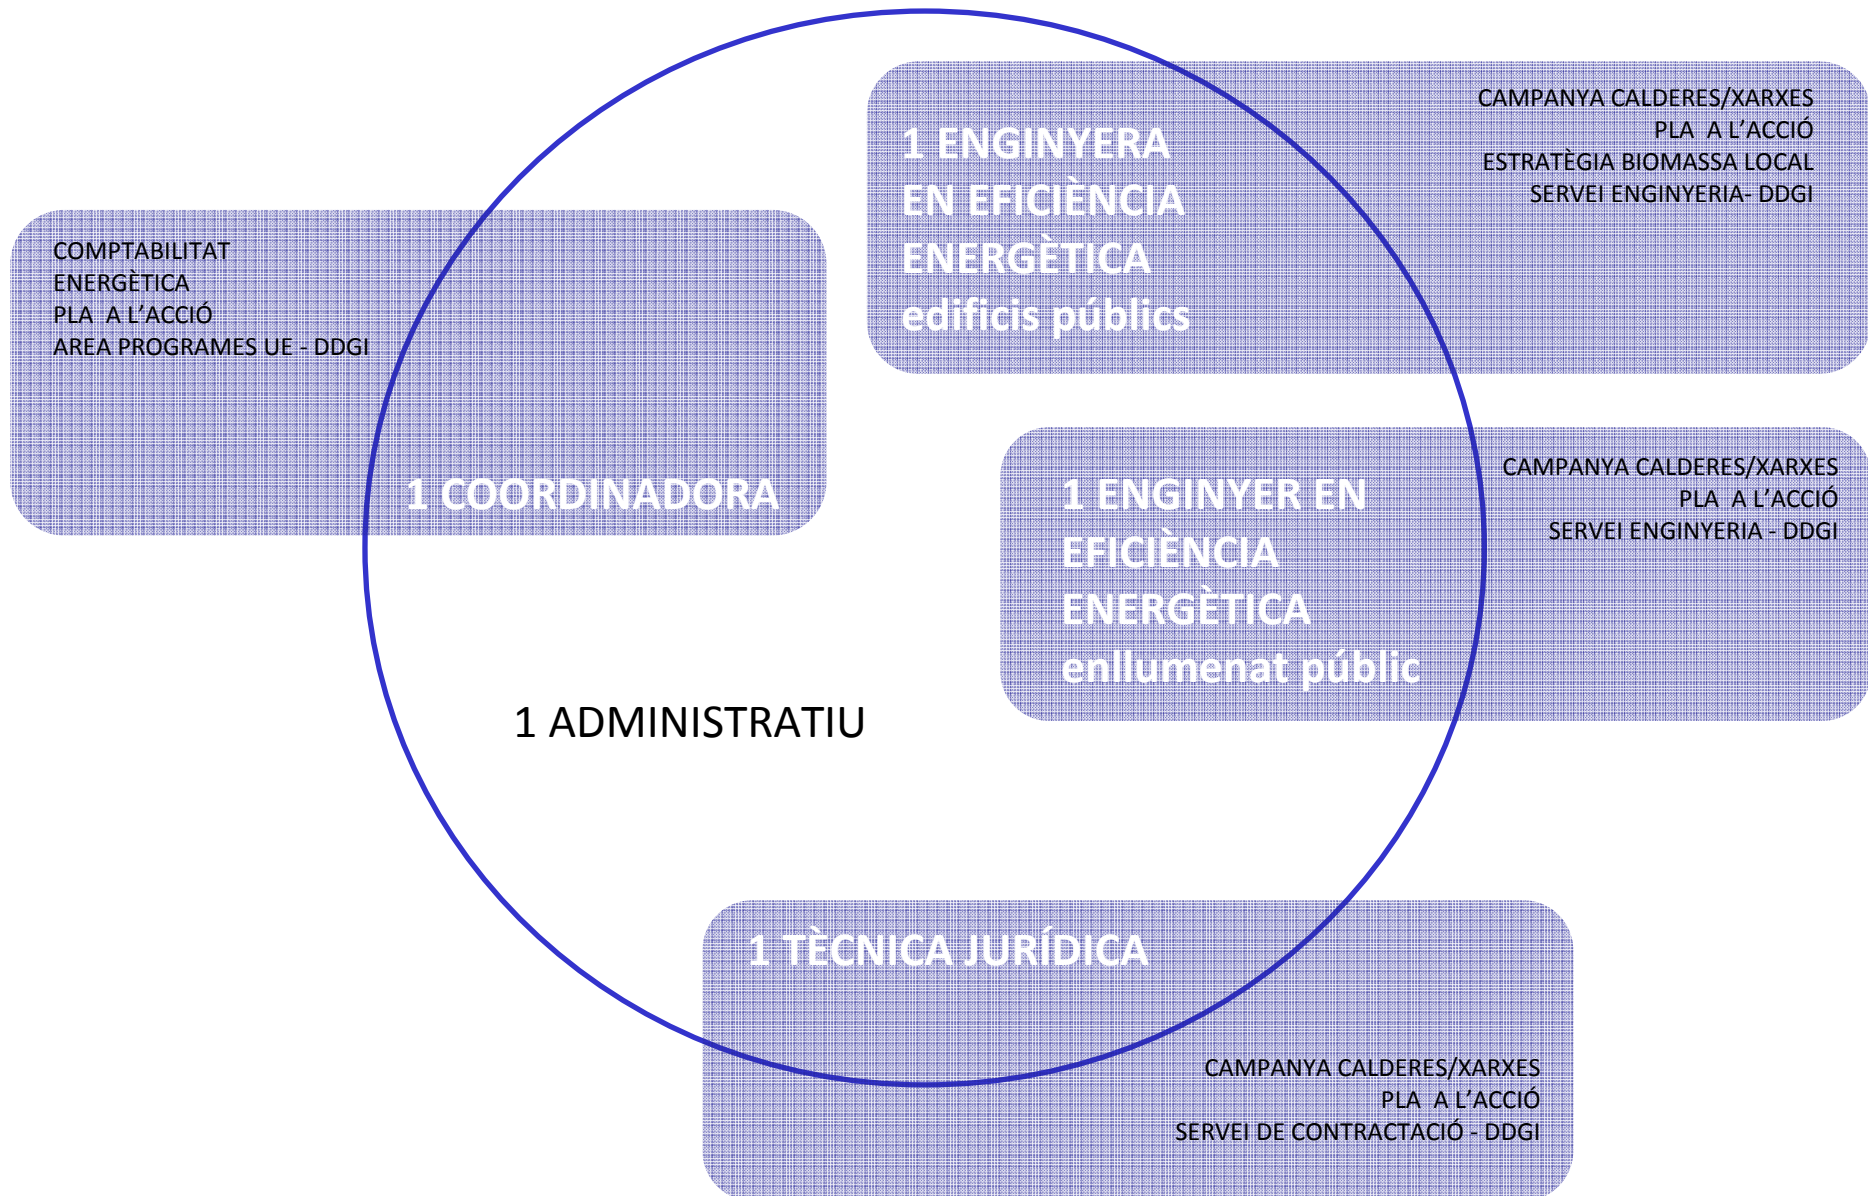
1 ENGINYERA EN EFICIÈNCIA ENERGÈTICA edificis públics

CAMPANYA CALDERES/XARXES
PLA A L'ACCIÓ
ESTRATÈGIA BIOMASSA LOCAL
SERVEI ENGINYERIA- DDGI

COMPTABILITAT ENERGÈTICA
PLA A L'ACCIÓ
AREA PROGRAMES UE - DDGI

1 COORDINADORA

1 ENGINYER EN EFICIÈNCIA ENERGÈTICA enllumenat públic

CAMPANYA CALDERES/XARXES
PLA A L'ACCIÓ
SERVEI ENGINYERIA - DDGI

1 ADMINISTRATIU

1 TÈCNICA JURÍDICA

CAMPANYA CALDERES/XARXES
PLA A L'ACCIÓ
SERVEI DE CONTRACTACIÓ - DDGI